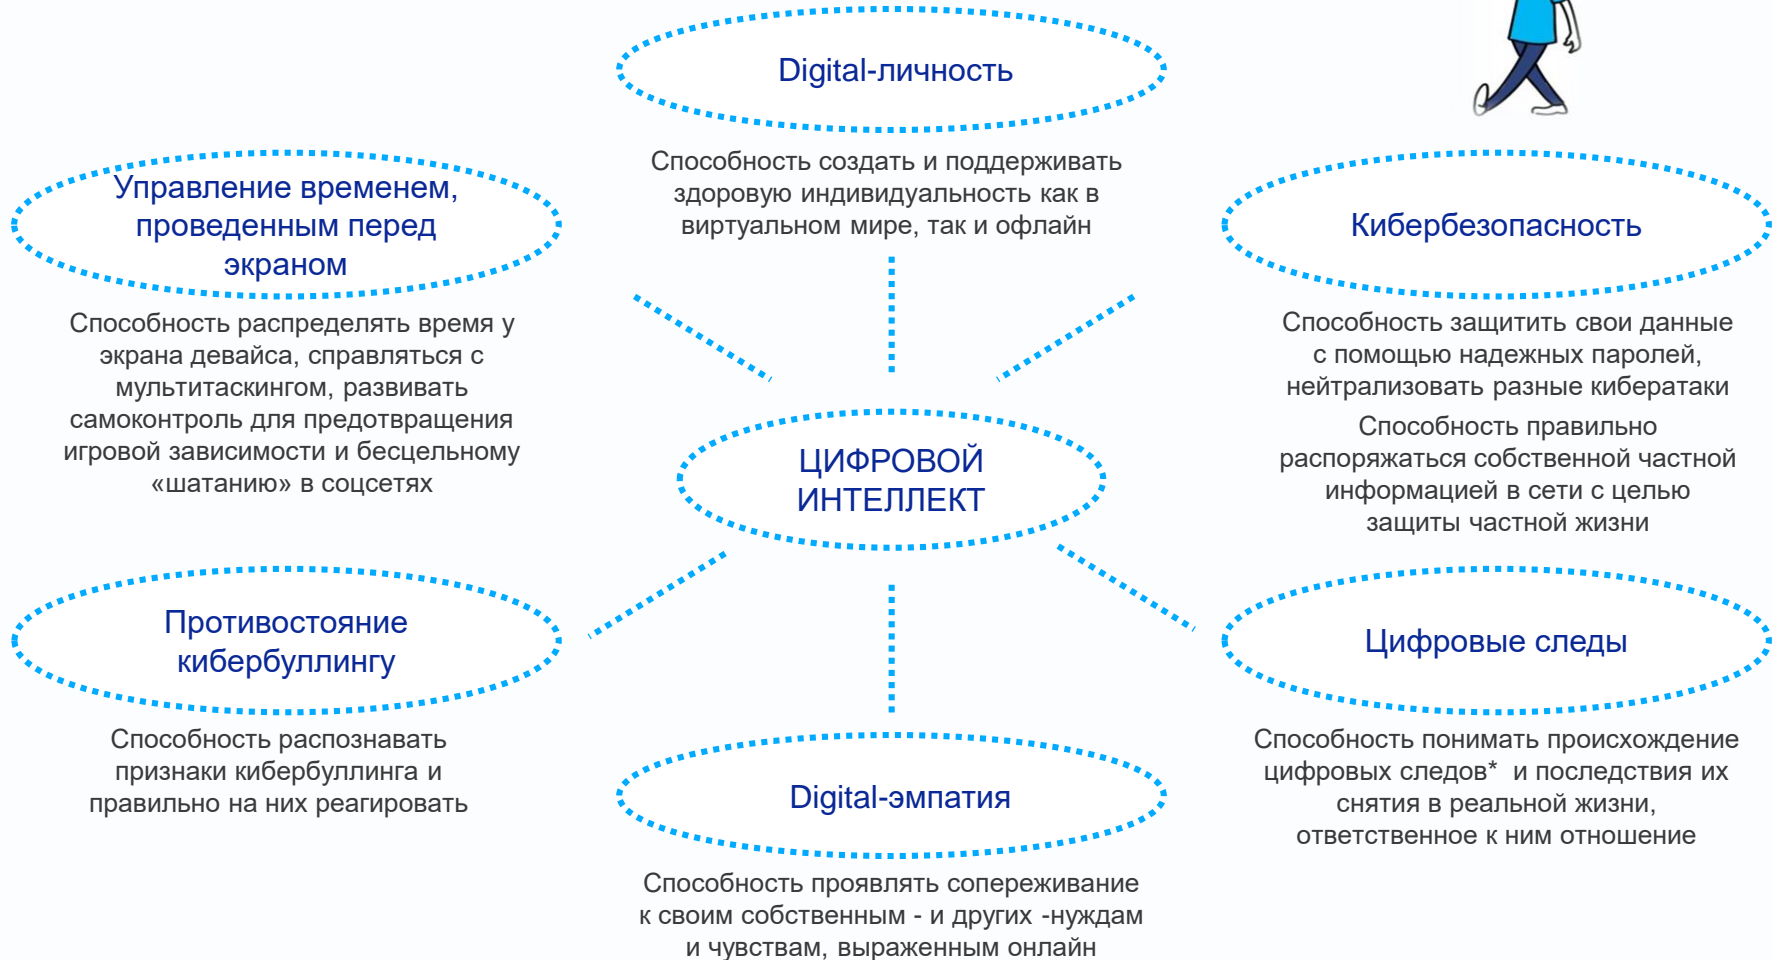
Digital-личность

Способность создать и поддерживать здоровую индивидуальность как в виртуальном мире, так и офлайн

Управление временем, проведенным перед экраном

Способность распределять время у экрана девайса, справляться с мультитаскингом, развивать самоконтроль для предотвращения игровой зависимости и бесцельному «шатанию» в соцсетях

Кибербезопасность

Способность защитить свои данные с помощью надежных паролей, нейтрализовать разные кибератаки

Способность правильно распоряжаться собственной частной информацией в сети с целью защиты частной жизни

ЦИФРОВОЙ ИНТЕЛЛЕКТ

Противостояние кибербуллингу

Способность распознавать признаки кибербуллинга и правильно на них реагировать

Цифровые следы

Способность понимать происхождение цифровых следов* и последствия их снятия в реальной жизни, ответственное к ним отношение

Digital-эмпатия

Способность проявлять сопереживание к своим собственным - и других -нуждам и чувствам, выраженным онлайн